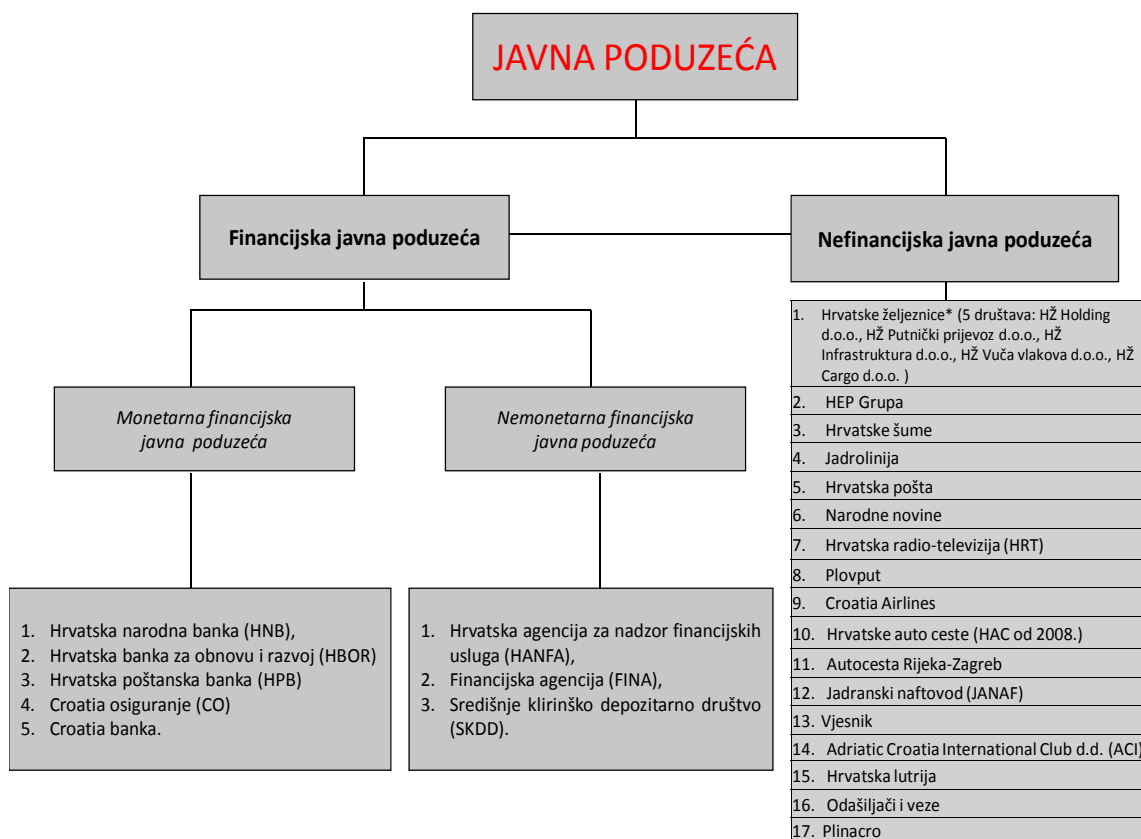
JAVNA PODUZEĆA

Financijska javna poduzeća

Nefinancijska javna poduzeća

Monetarna financijska javna poduzeća

Nemonetarna financijska javna poduzeća

1. Hrvatska narodna banka (HNB),
2. Hrvatska banka za obnovu i razvoj (HBOR)
3. Hrvatska poštanska banka (HPB)
4. Croatia osiguranje (CO)
5. Croatia banka.

1. Hrvatska agencija za nadzor financijskih usluga (HANFA),
2. Financijska agencija (FINA),
3. Središnje klirinško depozitarno društvo (SKDD).

1. Hrvatske željeznice* (5 društava: HŽ Holding d.o.o., HŽ Putnički prijevoz d.o.o., HŽ Infrastruktura d.o.o., HŽ Vuča vlakova d.o.o., HŽ Cargo d.o.o. )
2. HEP Grupa
3. Hrvatske šume
4. Jadrolinija
5. Hrvatska pošta
6. Narodne novine
7. Hrvatska radio-televizija (HRT)
8. Plovput
9. Croatia Airlines
10. Hrvatske auto ceste (HAC od 2008.)
11. Autocesta Rijeka-Zagreb
12. Jadranski naftovod (JANAF)
13. Vjesnik
14. Adriatic Croatia International Club d.d. (ACI)
15. Hrvatska lutrija
16. Odašiljači i veze
17. Plinacro